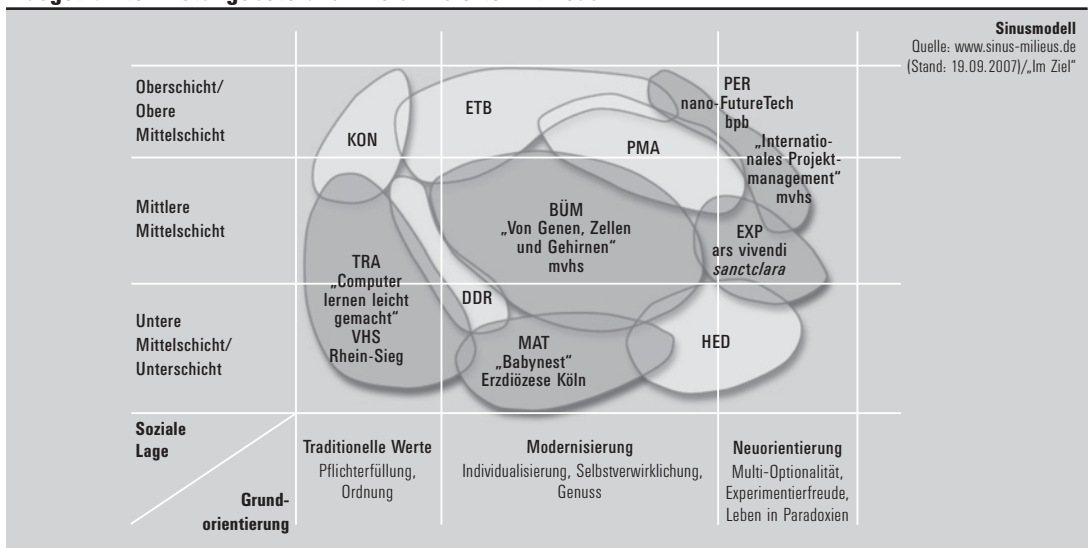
Sinusmodell
Quelle: www.sinus-milieus.de (Stand: 19.09.2007)/„Im Ziel"

Oberschicht/ Obere Mittelschicht

Mittlere Mittelschicht

Untere Mittelschicht/ Unterschicht

KON

ETB

PMA

PER
nano-FutureTech
bpb
„Internationales Projektmanagement"
mvhs

BÜM
„Von Genen, Zellen und Gehirnen"
mvhs

EXP
ars vivendi
sanctclara

TRA
„Computer lernen leicht gemacht"
VHS
Rhein-Sieg

DDR

MAT
„Babynest"
Erzdiözese Köln

HED

Soziale Lage

Grundorientierung

Traditionelle Werte
Pflichterfüllung, Ordnung

Modernisierung
Individualisierung, Selbstverwirklichung, Genuss

Neuorientierung
Multi-Optionalität, Experimentierfreude, Leben in Paradoxien